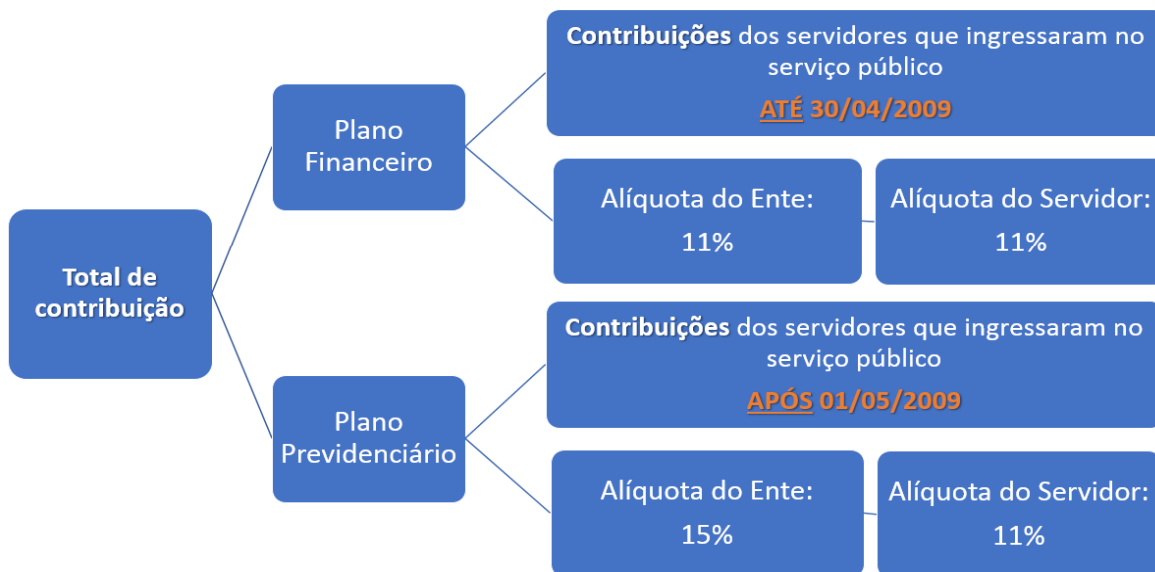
Total de contribuição

Plano Financeiro

Contribuições dos servidores que ingressaram no serviço público

ATÉ 30/04/2009

Alíquota do Ente: 11%

Alíquota do Servidor: 11%

Plano Previdenciário

Contribuições dos servidores que ingressaram no serviço público

APÓS 01/05/2009

Alíquota do Ente: 15%

Alíquota do Servidor: 11%